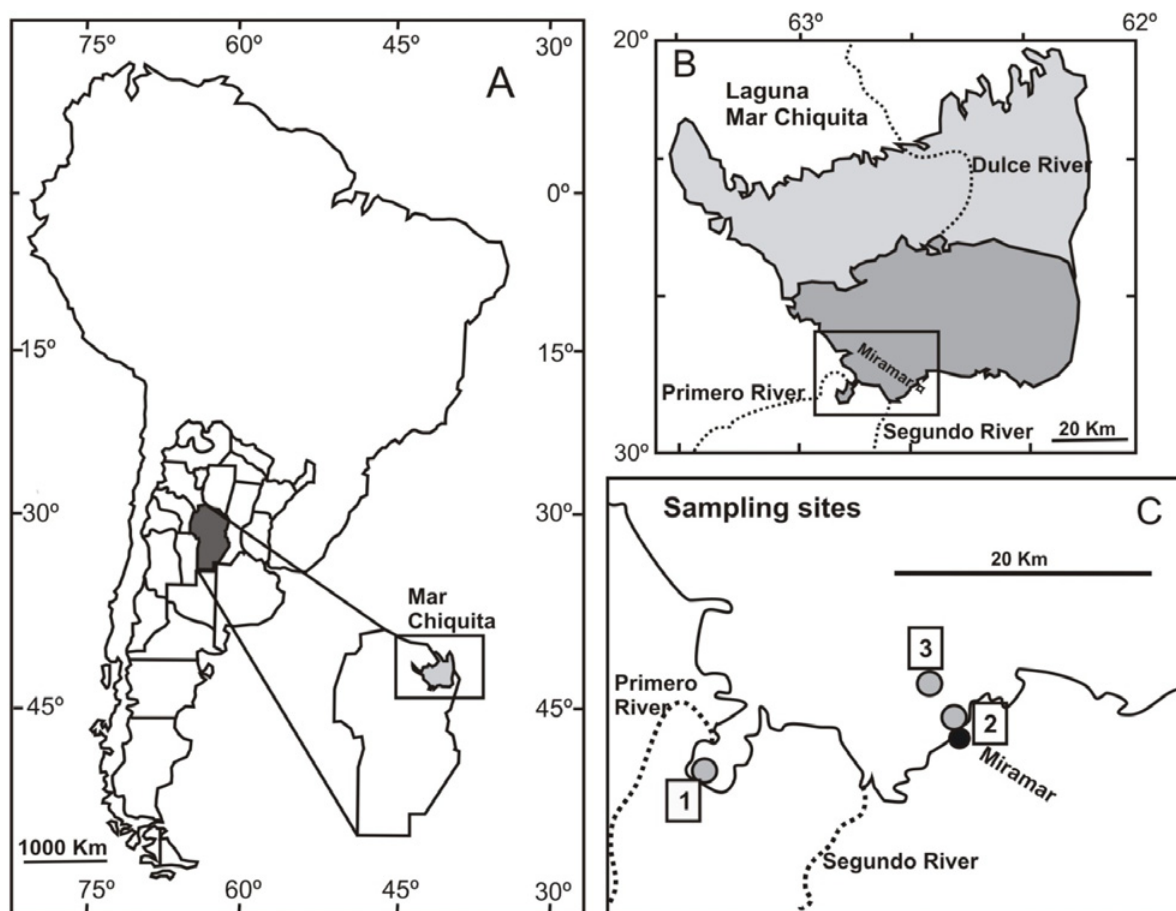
75º 60º 45º 30º

A

0º

-15º

15º

-30º

30º

Mar Chiquita

-45º

45º

1000 Km

75º 60º 45º 30º

20º 63º 62º

B

Laguna Mar Chiquita

Dulce River

Miramar

Primero River

Segundo River

20 Km

30º

Sampling sites

C

20 Km

3

Primero River

2

Miramar

1

Segundo River